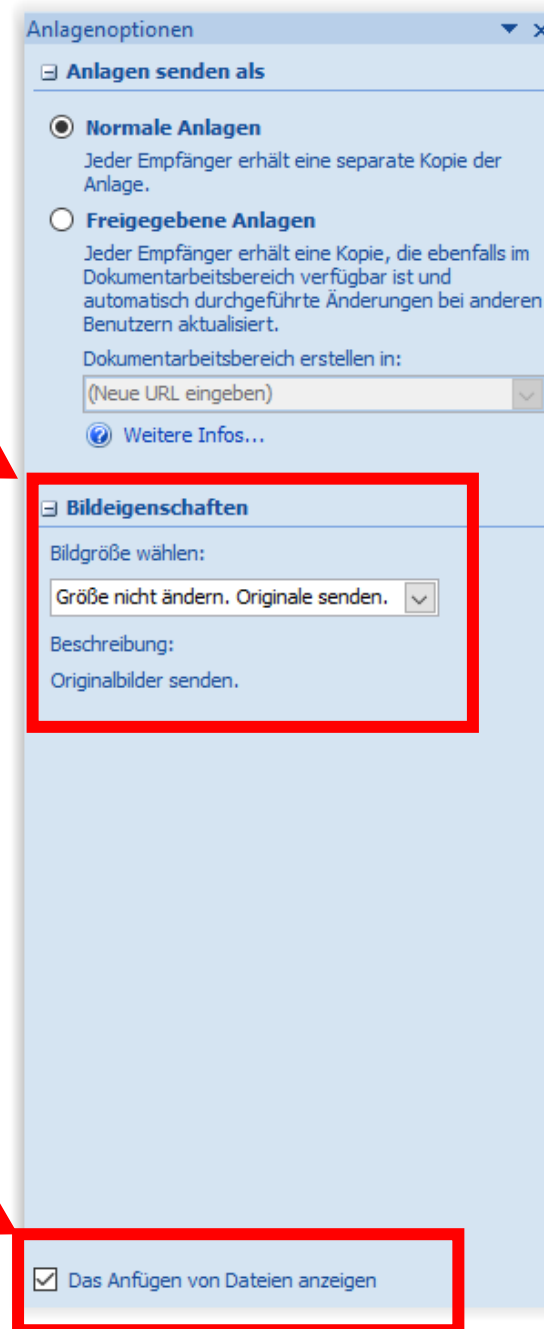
Anlagenoptionen

Anlagen senden als

Normale Anlagen

Jeder Empfänger erhält eine separate Kopie der Anlage.

Freigegebene Anlagen

Jeder Empfänger erhält eine Kopie, die ebenfalls im Dokumentarbeitsbereich verfügbar ist und automatisch durchgeführte Änderungen bei anderen Benutzern aktualisiert.

Dokumentarbeitsbereich erstellen in:

(Neue URL eingeben)

Weitere Infos...

Bildeigenschaften

Bildgröße wählen:

Größe nicht ändern. Originale senden.

Beschreibung:

Originalbilder senden.

Das Anfügen von Dateien anzeigen